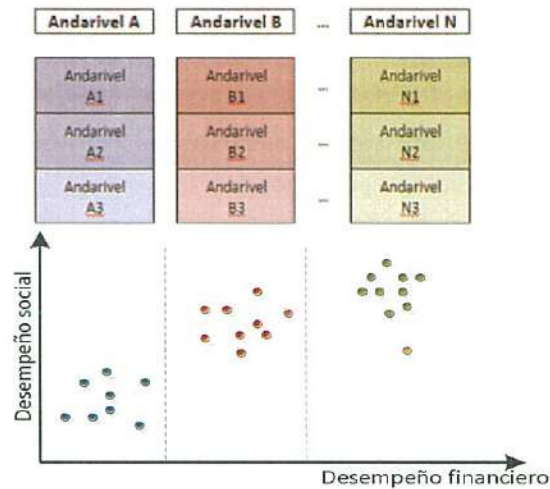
Andarivel A

Andarivel B

...

Andarivel N

Andarivel A1

Andarivel B1

...

Andarivel N1

Andarivel A2

Andarivel B2

...

Andarivel N2

Andarivel A3

Andarivel B3

...

Andarivel N3

Desempeño social

Desempeño financiero